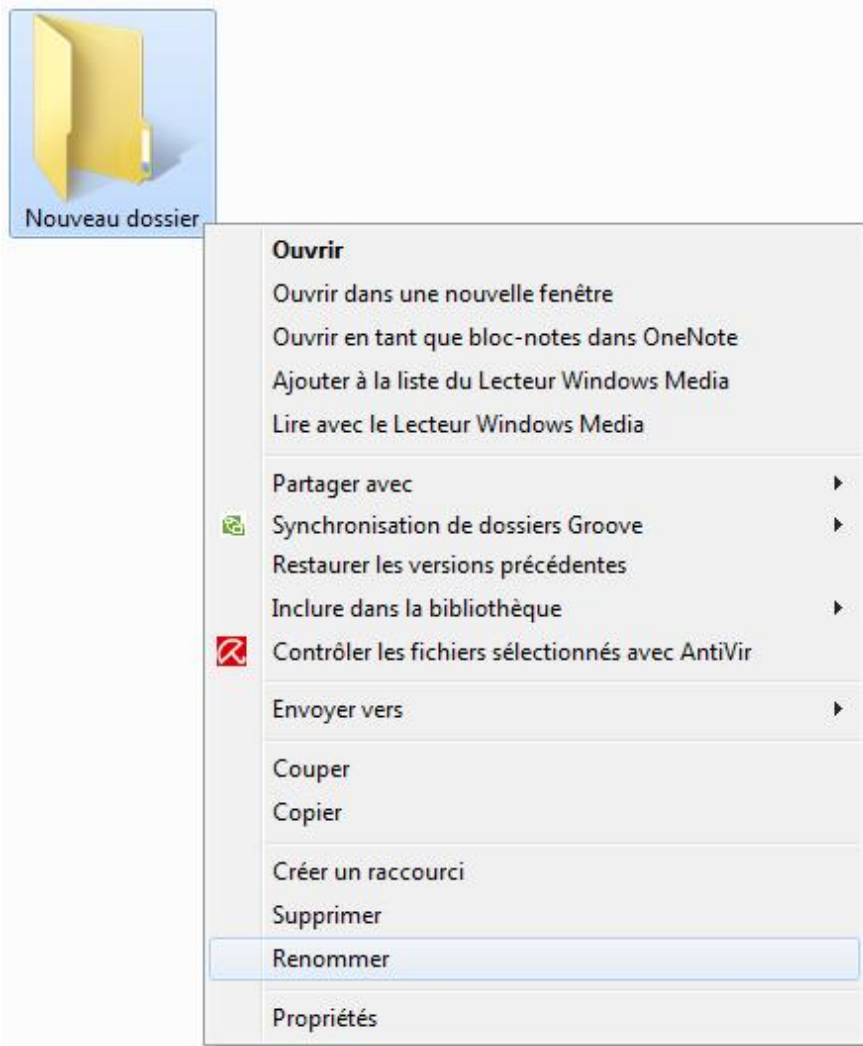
Nouveau dossier

**Ouvrir**
Ouvrir dans une nouvelle fenêtre
Ouvrir en tant que bloc-notes dans OneNote
Ajouter à la liste du Lecteur Windows Media
Lire avec le Lecteur Windows Media

Partager avec
Synchronisation de dossiers Groove
Restaurer les versions précédentes
Inclure dans la bibliothèque
Contrôler les fichiers sélectionnés avec AntiVir

Envoyer vers

Couper
Copier

Créer un raccourci
Supprimer
Renommer

Propriétés